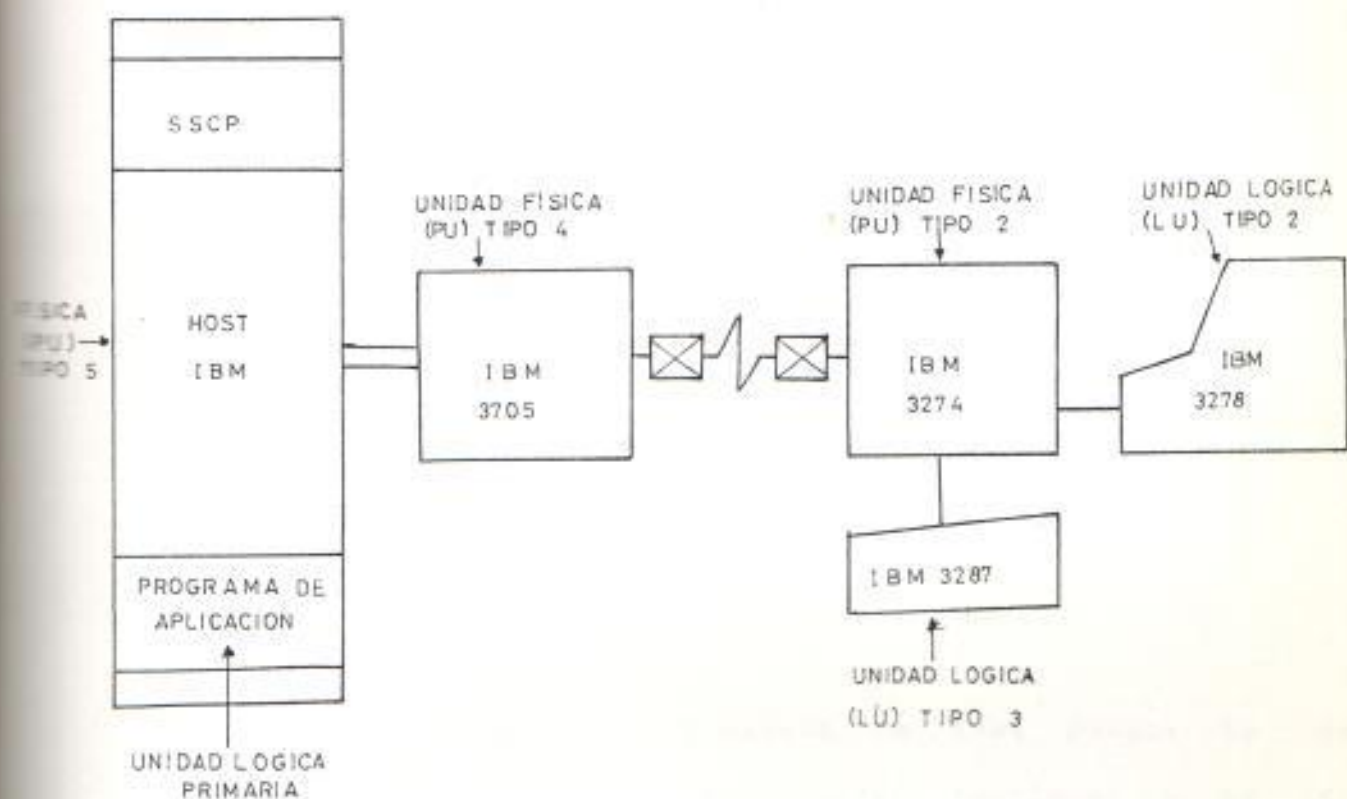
SSCP

HOST
IBM

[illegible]SICA
(PU)
TIPO 5

PROGRAMA DE
APLICACION

UNIDAD LOGICA
PRIMARIA

UNIDAD FISICA
(PU) TIPO 4

IBM
3705

UNIDAD FISICA
(PU) TIPO 2

IBM
3274

UNIDAD LOGICA
(LU) TIPO 2

IBM
3278

IBM 3287

UNIDAD LOGICA
(LU) TIPO 3